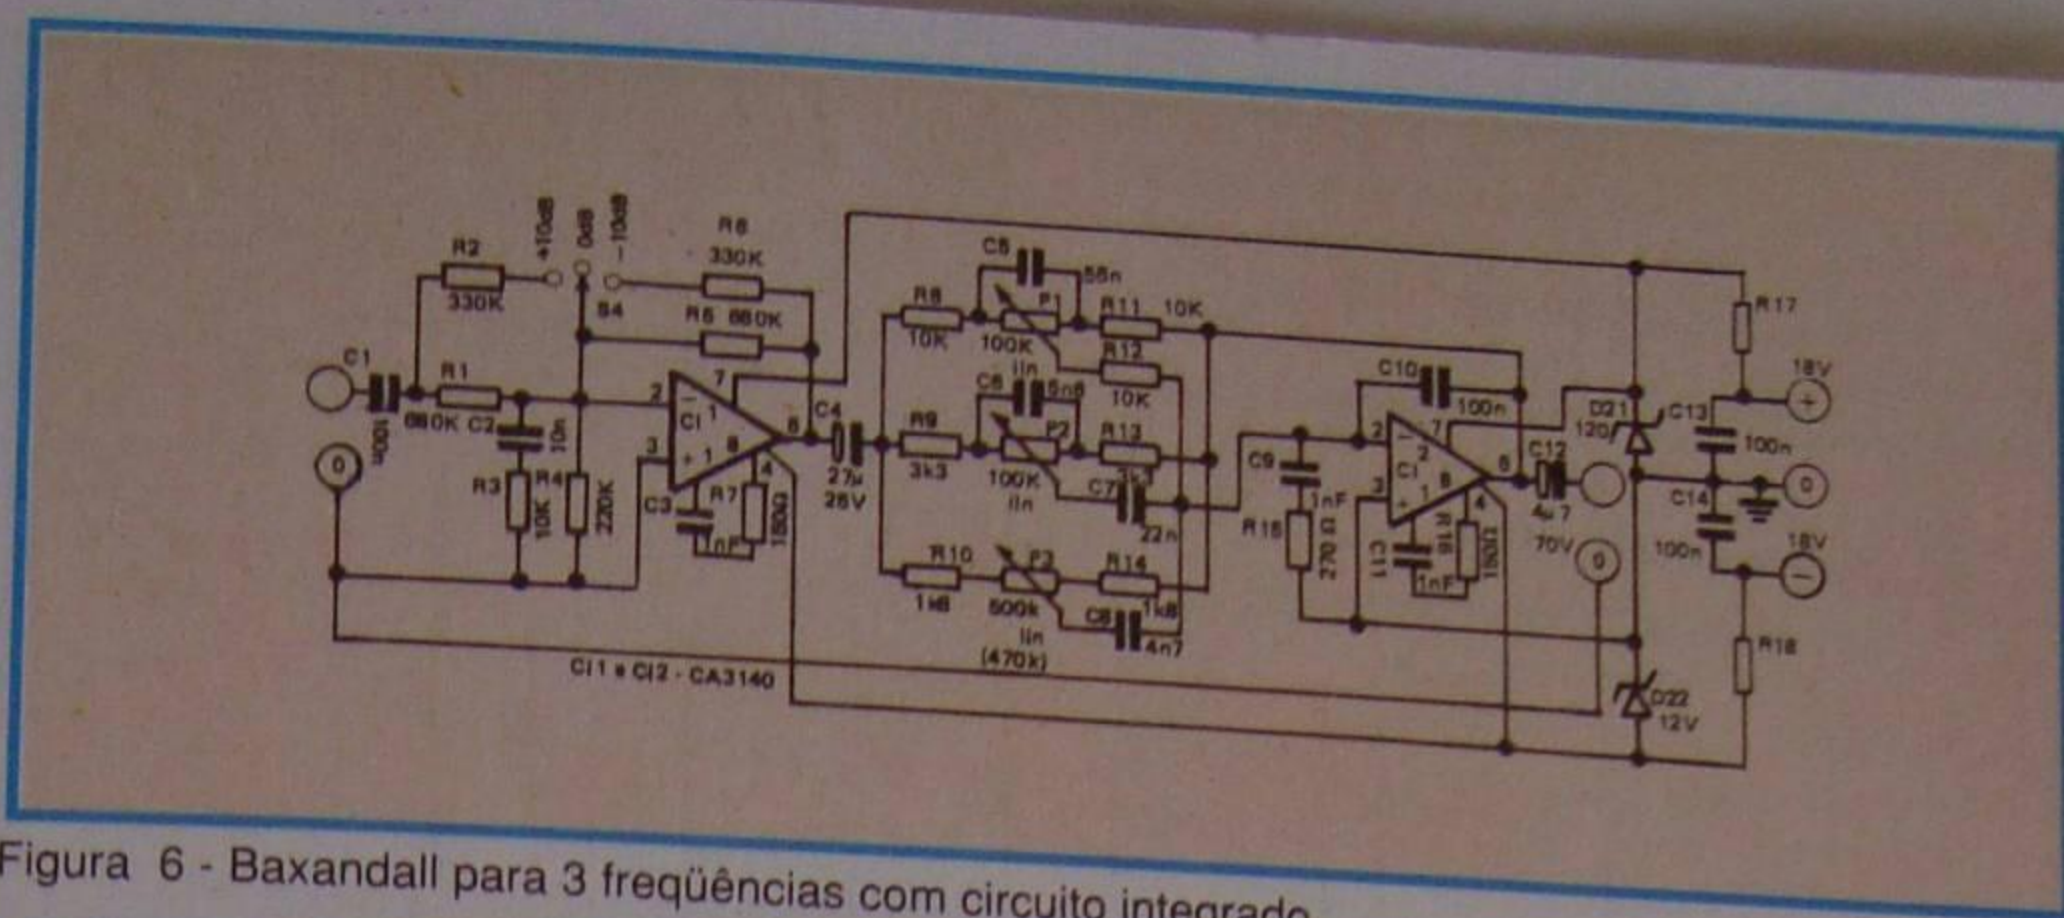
R2
330K
+10dB
0dB
-10dB
S4
R6
330K
R5 680K
C1
100n
R1
680K
C2
10n
R3
10K
R4
220K
2
3
7
1
CI
8
6
4
C3
1nF
R7
150Ω
C4
27μ
25V
C5
56n
R8
10K
P1
100K
lin
R11 10K
R12
10K
C6
5n6
R9
3k3
P2
100K
lin
R13
3k3
C7
22n
R10
1k8
P3
500k
lin
(470k)
R14
1k8
C8
4n7
C9
1nF
R15
270 Ω
C10
100n
2
3
7
1
CI
8
6
4
C11
1nF
R16
100Ω
C12
4μ7
70V
D21
12V
C13
100n
C14
100n
R17
R18
18V
18V
D22
12V
CI 1 e CI 2 - CA3140
Figura 6 - Baxandall para 3 freqüências com circuito integrado